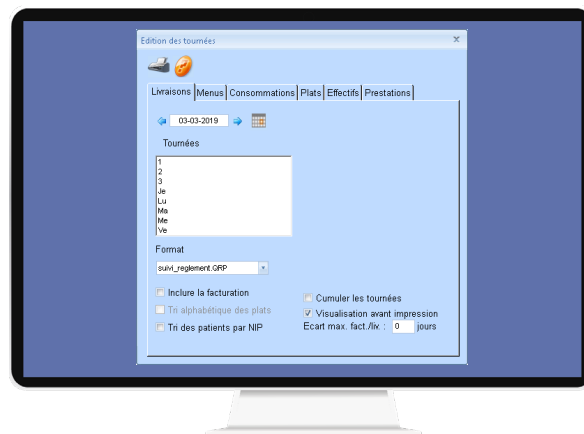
Edition des tournées

x

Livraisons | Menus | Consommations | Plats | Effectifs | Prestations

03-03-2019

Tournées

1
2
3
Je
Lu
Ma
Me
Ve

Format

suivi_reglement.QRP

Inclure la facturation

Tri alphabétique des plats

Tri des patients par NIP

Cumuler les tournées

Visualisation avant impression

Ecart max. fact./liv. : 0 jours